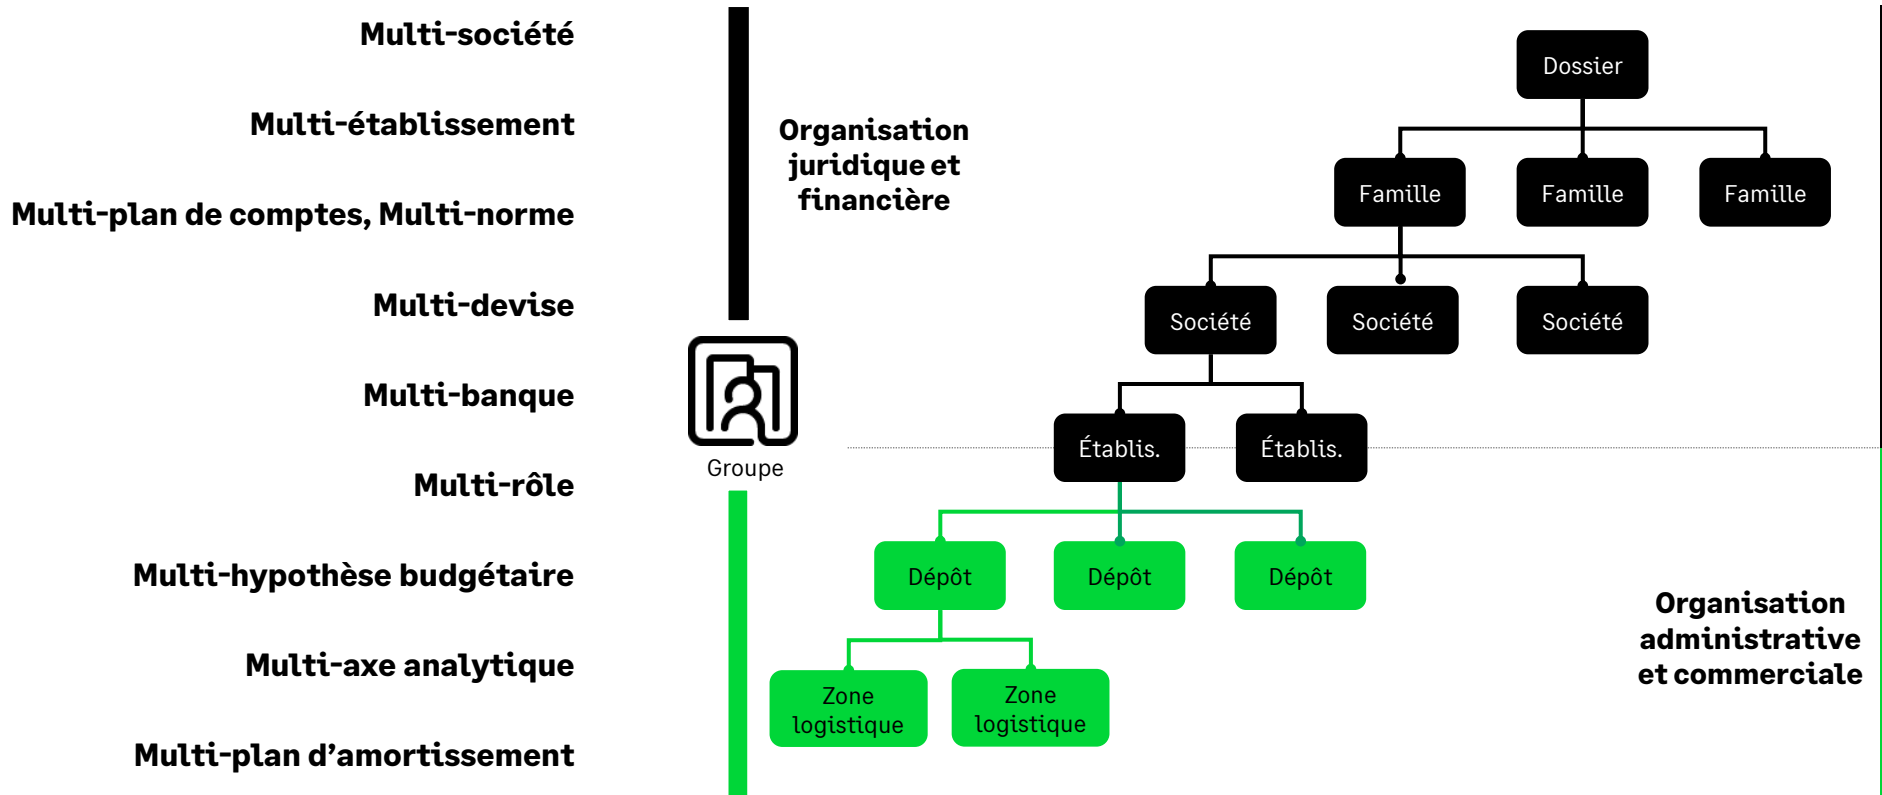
Multi-société

Multi-établissement

Multi-plan de comptes, Multi-norme

Multi-devise

Multi-banque

Multi-rôle

Multi-hypothèse budgétaire

Multi-axe analytique

Multi-plan d’amortissement

Groupe

Organisation juridique et financière

Dossier

Famille

Famille

Famille

Société

Société

Société

Établis.

Établis.

Dépôt

Dépôt

Dépôt

Zone logistique

Zone logistique

Organisation administrative et commerciale